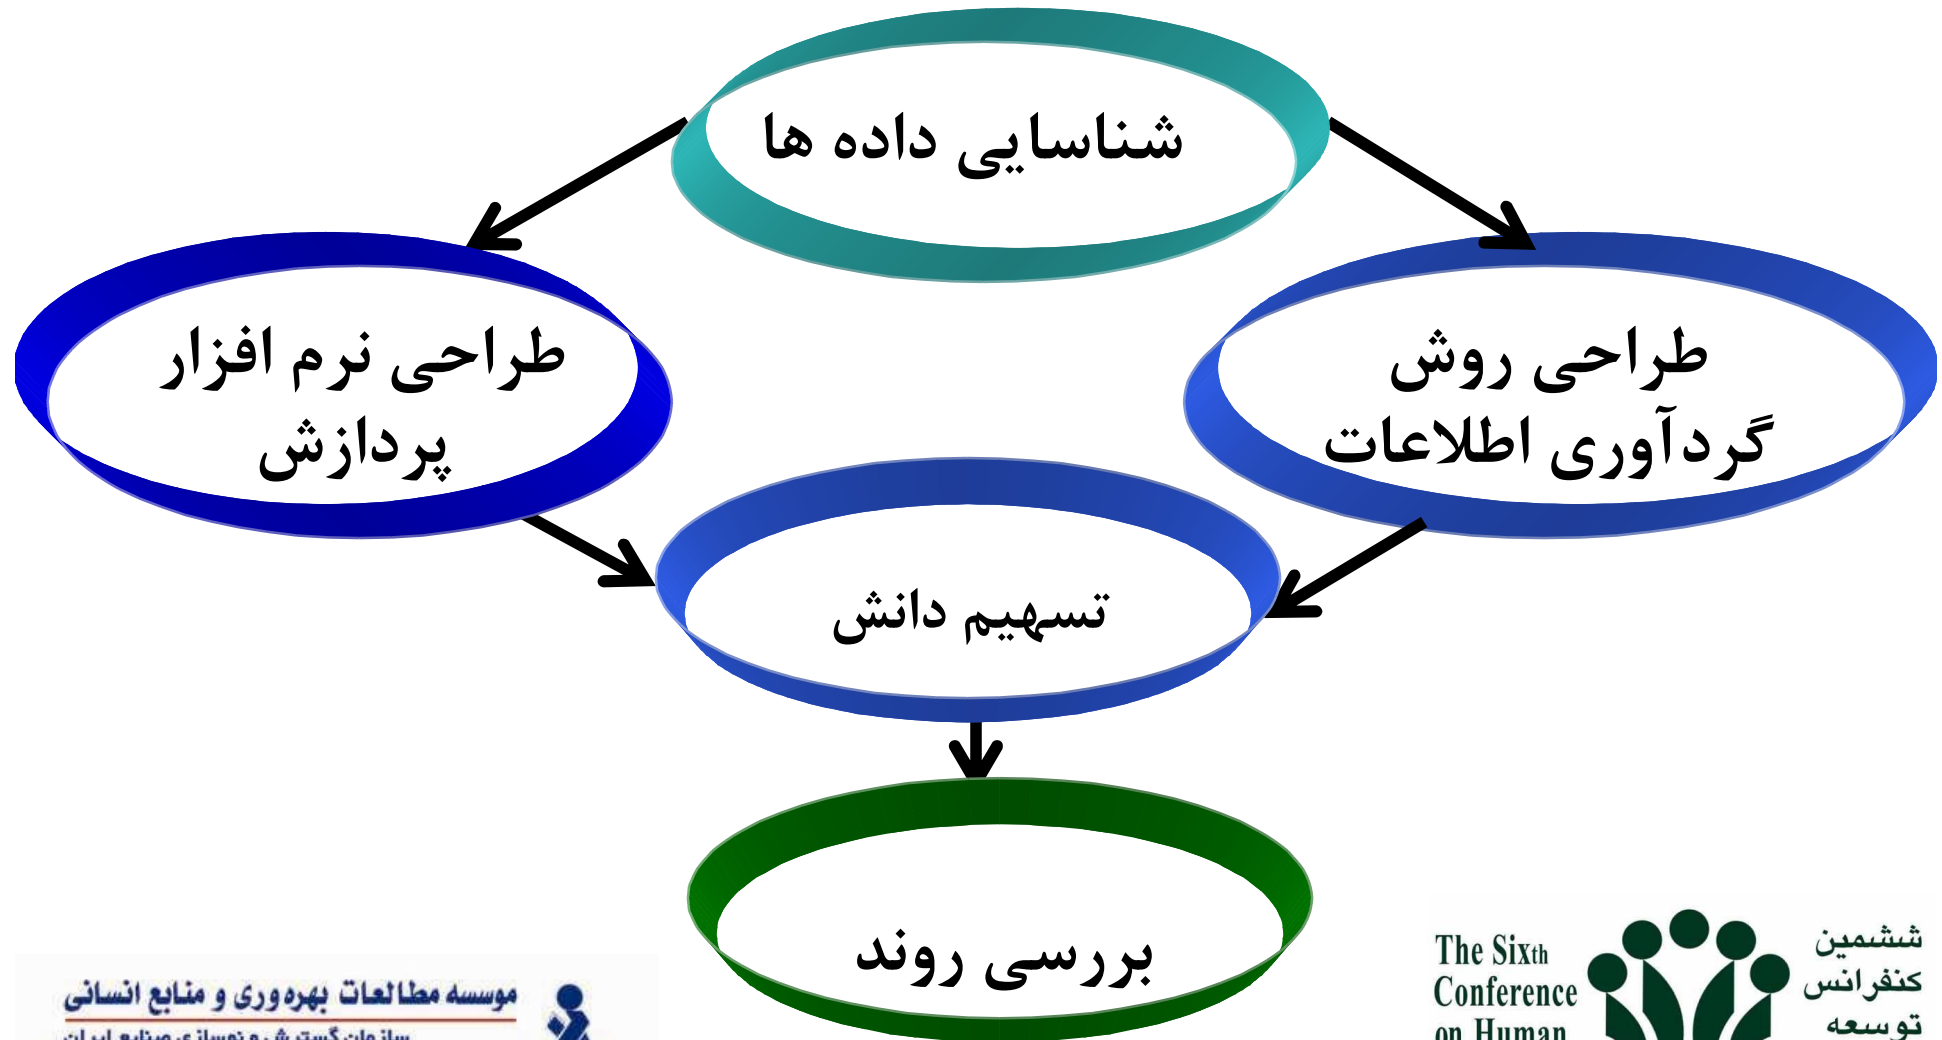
شناسایی داده ها

طراحی نرم افزار پردازش

طراحی روش گردآوری اطلاعات

تسهیم دانش

بررسی روند

موسسه مطالعات بهره وری و منابع انسانی
سازمان گسترش و نوسازی صنایع ایران

The Sixth Conference on Human

ششمین کنفرانس توسعه